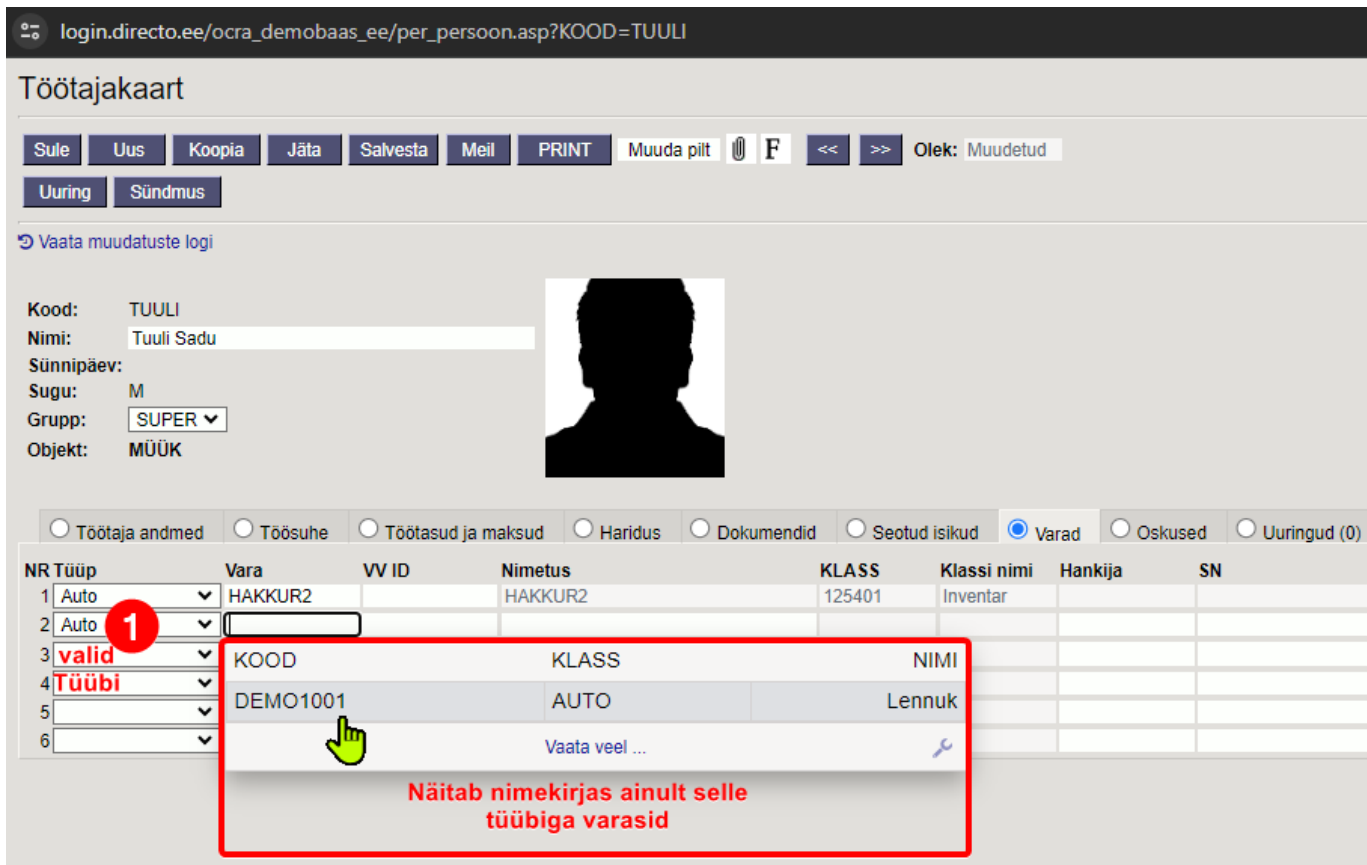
login.directo.ee/ocra_demobaas_ee/per_persoon.asp?KOOD=TUULI

Töötajakaart

Sule Uus Koopia Jäta Salvesta Meil PRINT Muuda pilt F << >> Olek: Muudetud

Uuring Sündmus

Vaata muudatuste logi

Kood: TUULI
Nimi: Tuuli Sadu
Sünnipäev:
Sugu: M
Grupp: SUPER
Objekt: MÜÜK

Töötaja andmed | Töösuhe | Töötasud ja maksud | Haridus | Dokumendid | Seotud isikud | Varad | Oskused | Uuringud (0)

| NR | Tüüp | Vara | VV ID | Nimetus | KLASS | Klassi nimi | Hankija | SN |
|---|---|---|---|---|---|---|---|---|
| 1 | Auto | HAKKUR2 | | HAKKUR2 | 125401 | Inventar | | |
| 2 | Auto | | | | | | | |
| 3 | valid | | | | | | | |
| 4 | Tüübi | | | | | | | |
| 5 | | | | | | | | |
| 6 | | | | | | | | |

1

| KOOD | KLASS | NIMI |
|---|---|---|
| DEMO1001 | AUTO | Lennuk |

Vaata veel ...

Näitab nimekirjas ainult selle tüübiga varasid